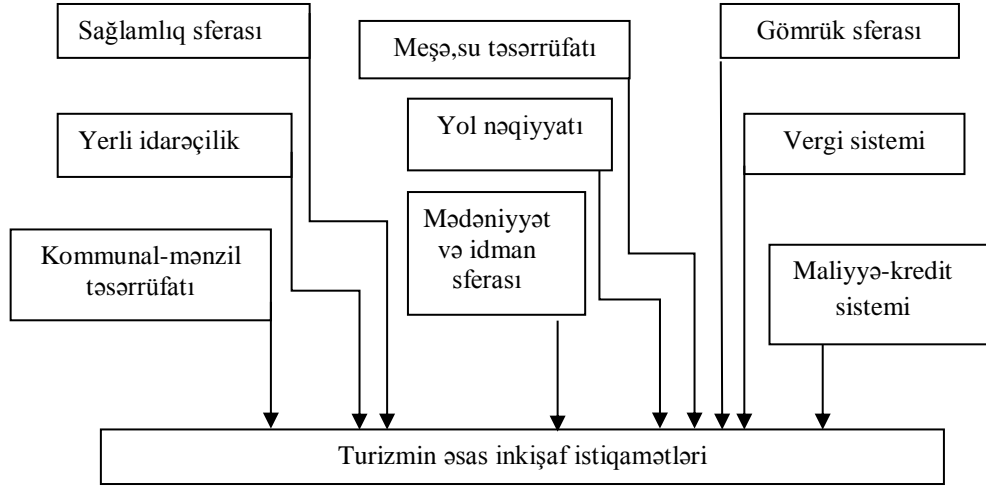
Sağlamlıq sferası

Meşə,su təsərrüfatı

Gömrük sferası

Yerli idarəçilik

Yol nəqiyyatı

Vergi sistemi

Mədəniyyət və idman sferası

Kommunal-mənzil təsərrüfatı

Maliyyə-kredit sistemi

Turizmin əsas inkişaf istiqamətləri